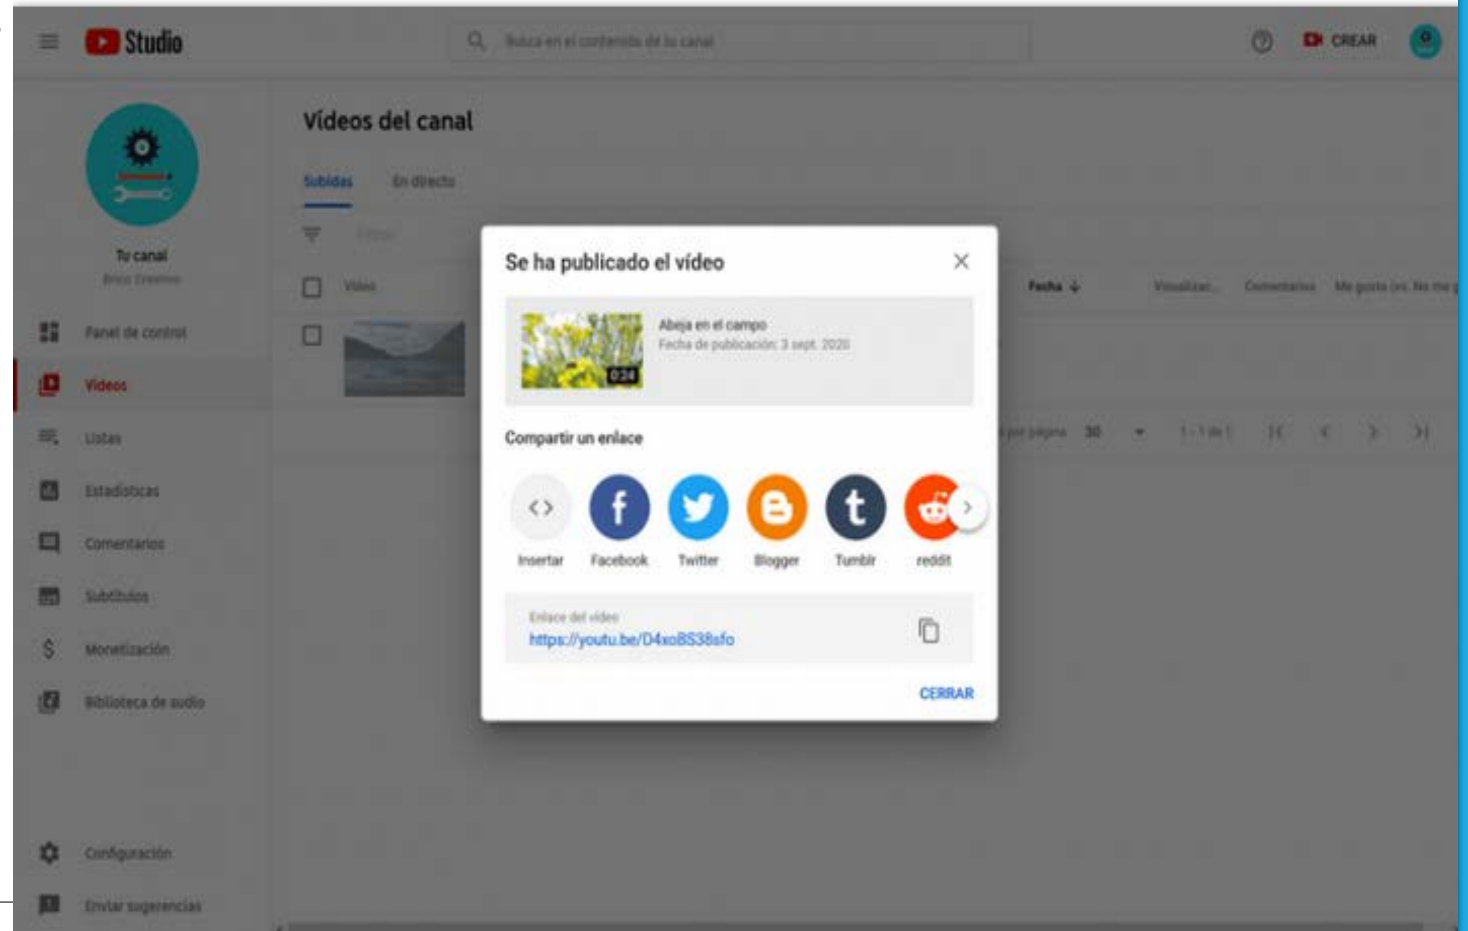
Studio

Busca en el contenido de tu canal

CREAR

Tu canal
Brico Creativo

Panel de control
Vídeos
Listas
Estadísticas
Comentarios
Subtítulos
Monetización
Biblioteca de audio

Configuración
Enviar sugerencias

Vídeos del canal

Subidas
En directo

Filtrar

Vídeo
Fecha
Visualizac...
Comentarios
Me gusta (vs. No me g...

por página 30
1 - 1 de 1

Se ha publicado el vídeo

0:24
Abeja en el campo
Fecha de publicación: 3 sept. 2020

Compartir un enlace

Insertar
Facebook
Twitter
Blogger
Tumblr
reddit

Enlace del vídeo
https://youtu.be/D4xoBS38sfo

CERRAR